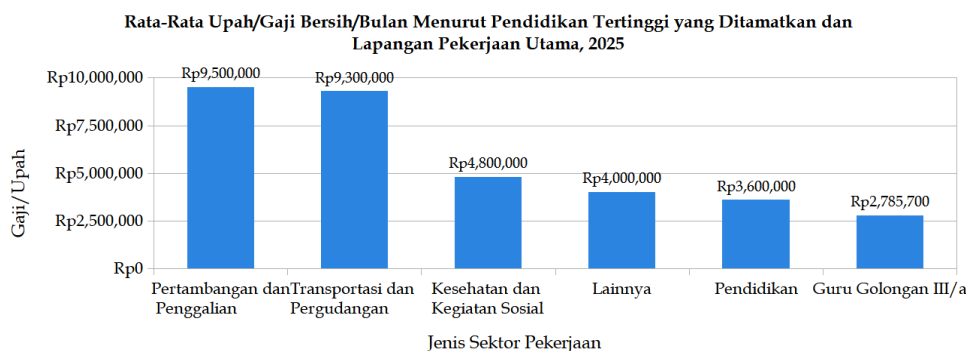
Rata-Rata Upah/Gaji Bersih/Bulan Menurut Pendidikan Tertinggi yang Ditamatkan dan Lapangan Pekerjaan Utama, 2025

Gaji/Upah

Rp10,000,000
Rp7,500,000
Rp5,000,000
Rp2,500,000
Rp0

Rp9,500,000
Rp9,300,000
Rp4,800,000
Rp4,000,000
Rp3,600,000
Rp2,785,700

Pertambangan dan Penggalian
Transportasi dan Pergudangan
Kesehatan dan Kegiatan Sosial
Lainnya
Pendidikan
Guru Golongan III/a

Jenis Sektor Pekerjaan